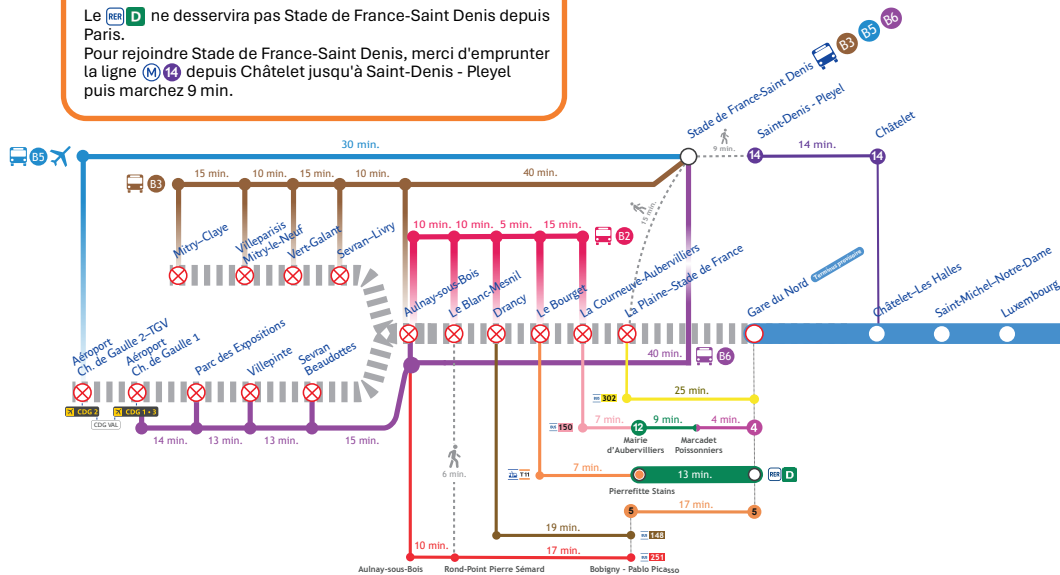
Le RER D ne desservira pas Stade de France-Saint Denis depuis Paris.
Pour rejoindre Stade de France-Saint Denis, merci d'emprunter la ligne M 14 depuis Châtelet jusqu'à Saint-Denis - Pleyel puis marchez 9 min.

B3 B5 B6

B5

30 min.

Stade de France-Saint Denis

9 min.

Saint-Denis - Pleyel

14

14 min.

Châtelet

14

B3

15 min. 10 min. 15 min. 10 min. 40 min.

15 min.

Mitry-Claye

Villeparisis Mitry-le-Neuf

Vert-Galant

Sevran-Livry

10 min. 10 min. 5 min. 15 min.

B2

Aulnay-sous-Bois

Le Blanc-Mesnil

Drancy

Le Bourget

La Courneuve-Aubervilliers

La Plaine-Stade de France

Gare du Nord

Terminus provisoire

Châtelet-Les Halles

Saint-Michel-Notre-Dame

Luxembourg

Aéroport Ch. de Gaulle 2-TGV

Aéroport Ch. de Gaulle 1

Parc des Expositions

Villepinte

Sevran Beaudottes

40 min.

B6

CDG 2

CDG 1 + 3

CDG VAL

14 min. 13 min. 13 min. 15 min.

302

25 min.

150

7 min.

12

9 min.

4 min.

4

Mairie d'Aubervilliers

Marcadet Poissonniers

6 min.

T11

7 min.

13 min.

RER D

Pierrefitte Stains

5

17 min.

5

19 min.

148

10 min.

17 min.

251

Aulnay-sous-Bois

Rond-Point Pierre Sémard

Bobigny - Pablo Picasso